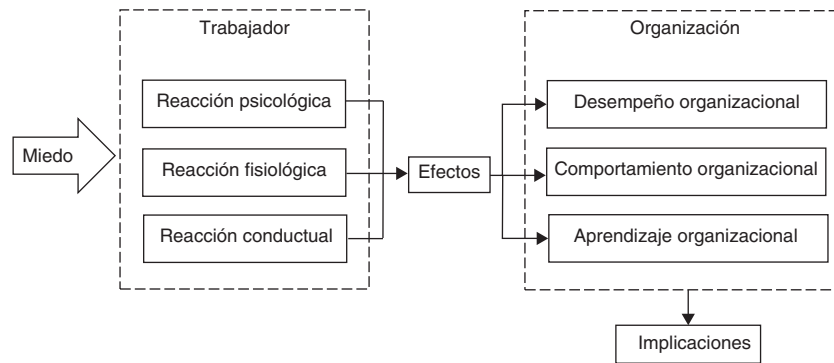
Trabajador

Miedo

Reacción psicológica

Reacción fisiológica

Reacción conductual

Efectos

Organización

Desempeño organizacional

Comportamiento organizacional

Aprendizaje organizacional

Implicaciones